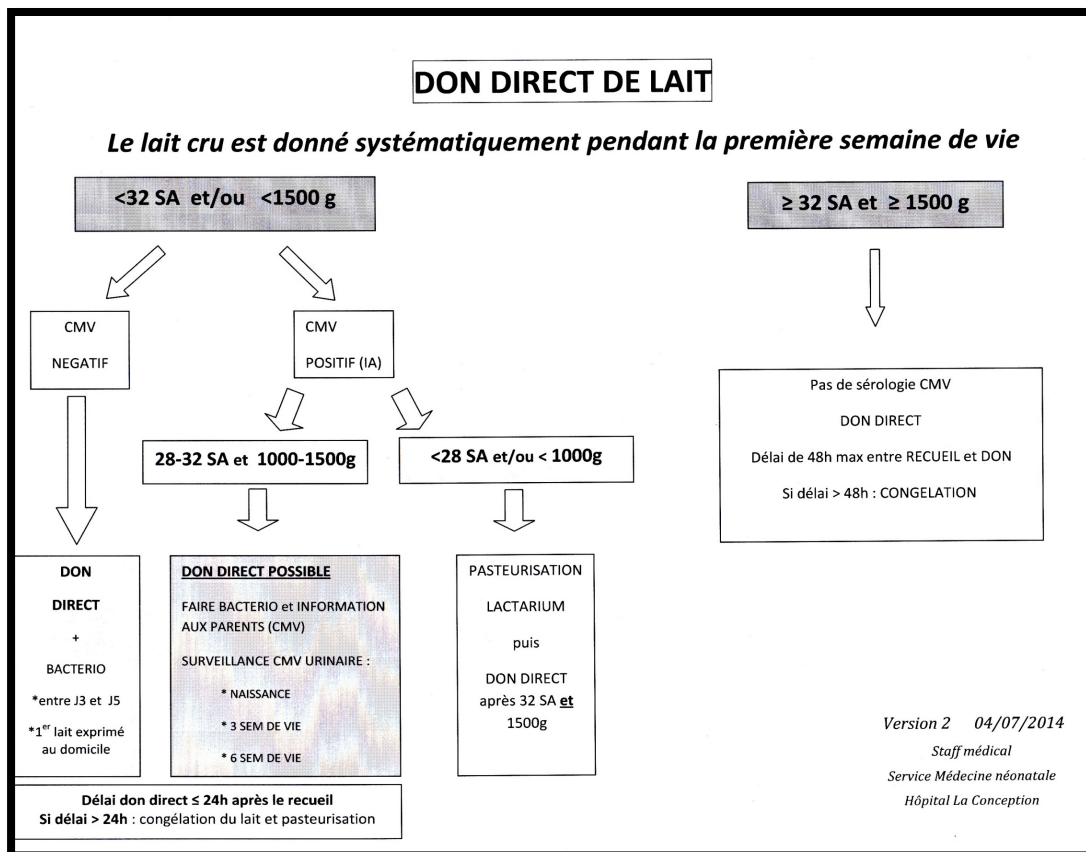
DON DIRECT DE LAIT

Le lait cru est donné systématiquement pendant la première semaine de vie

<32 SA et/ou <1500 g

≥ 32 SA et ≥ 1500 g

CMV

NEGATIF

CMV

POSITIF (IA)

Pas de sérologie CMV

DON DIRECT

Délai de 48h max entre RECUEIL et DON

Si délai > 48h : CONGELATION

28-32 SA et 1000-1500g

<28 SA et/ou < 1000g

DON

DIRECT

+

BACTERIO

*entre J3 et J5

*1$^{er}$ lait exprimé au domicile

DON DIRECT POSSIBLE

FAIRE BACTERIO et INFORMATION AUX PARENTS (CMV)

SURVEILLANCE CMV URINAIRE :

* NAISSANCE

* 3 SEM DE VIE

* 6 SEM DE VIE

PASTEURISATION

LACTARIUM

puis

DON DIRECT après 32 SA et 1500g

Version 2 04/07/2014

Staff médical

Service Médecine néonatale

Hôpital La Conception

Délai don direct ≤ 24h après le recueil
Si délai > 24h : congélation du lait et pasteurisation